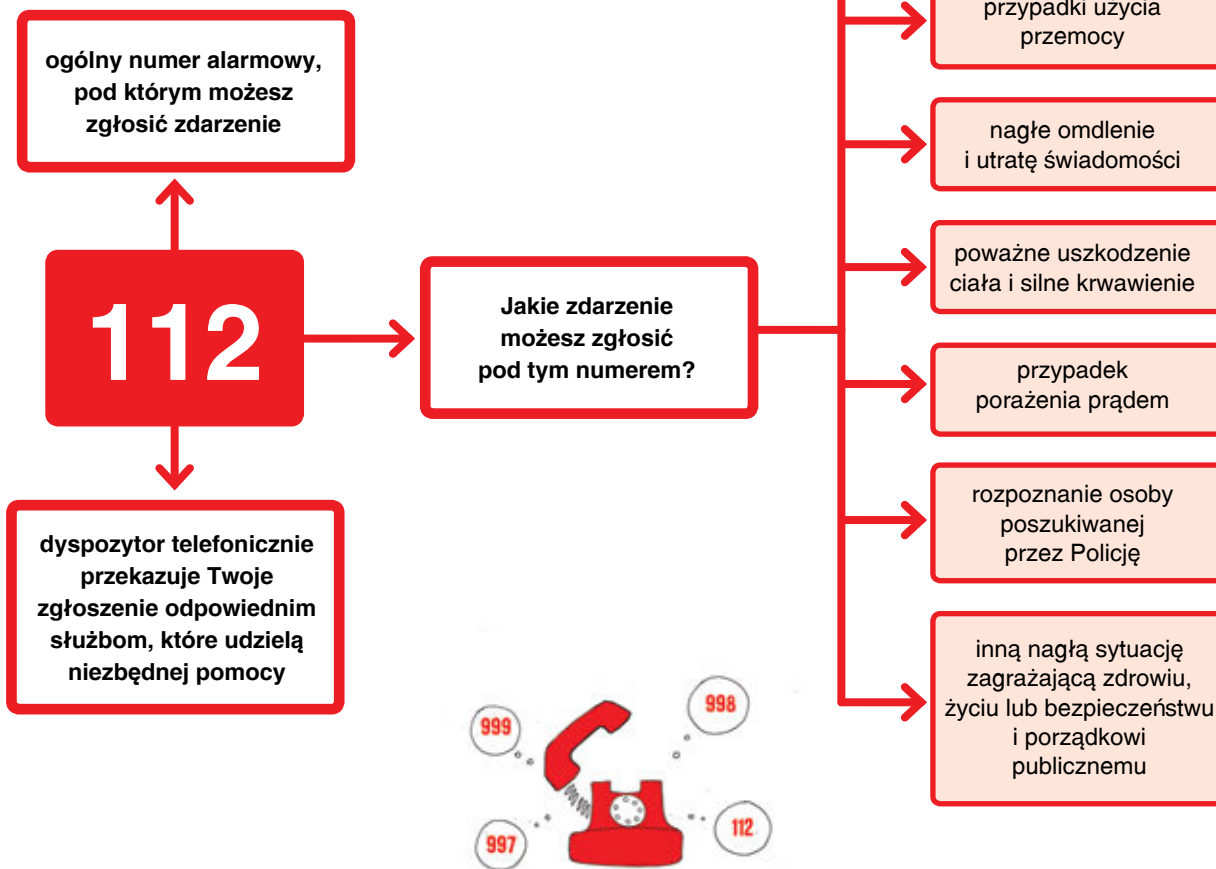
ogólny numer alarmowy, pod którym możesz zgłosić zdarzenie

112

dyspozytor telefonicznie przekazuje Twoje zgłoszenie odpowiednim służbom, które udzielą niezbędnej pomocy

Jakie zdarzenie możesz zgłosić pod tym numerem?

przypadki użycia przemocy

nagłe omdlenie i utratę świadomości

poważne uszkodzenie ciała i silne krwawienie

przypadek porażenia prądem

rozpoznanie osoby poszukiwanej przez Policję

inną nagłą sytuację zagrażającą zdrowiu, życiu lub bezpieczeństwu i porządkowi publicznemu

999

998

997

112